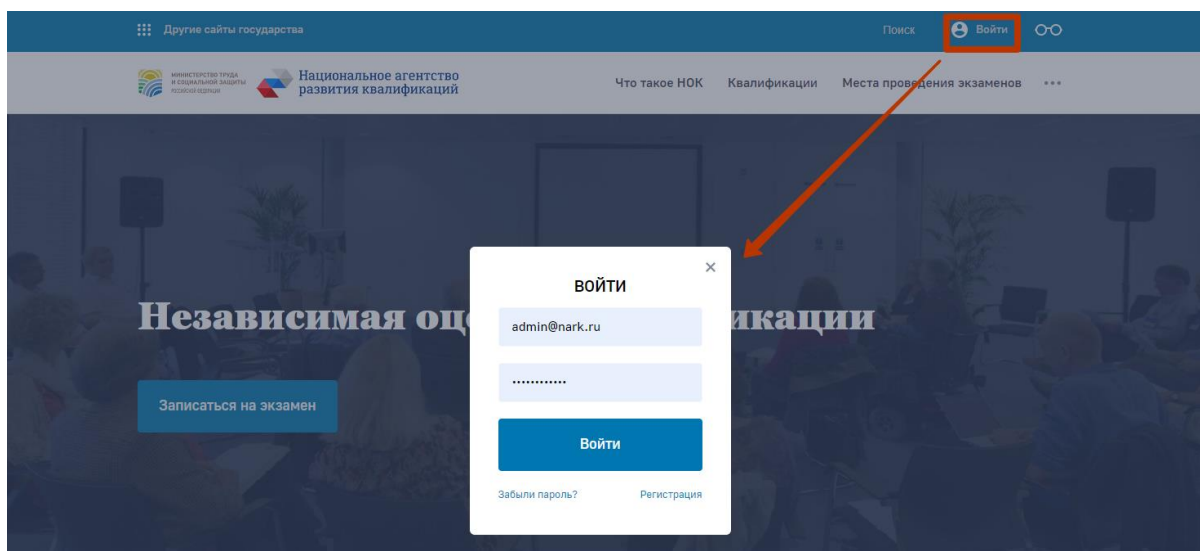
Другие сайты государства

Поиск

Войти

МИНИСТЕРСТВО ТРУДА И СОЦИАЛЬНОЙ ЗАЩИТЫ РОССИЙСКОЙ ФЕДЕРАЦИИ

Национальное агентство развития квалификаций

Что такое НОК

Квалификации

Места проведения экзаменов

•••

Независимая оц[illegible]икации

Записаться на экзамен

ВОЙТИ

×

admin@nark.ru

••••••••••••

Войти

Забыли пароль?

Регистрация